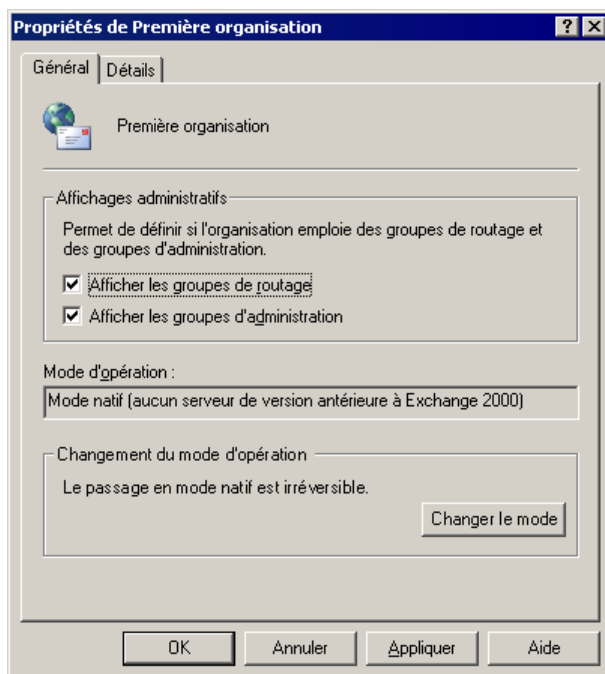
Propriétés de Première organisation

? X

Général | Détails

Première organisation

Affichages administratifs

Permet de définir si l'organisation emploie des groupes de routage et des groupes d'administration.

Afficher les groupes de routage

Afficher les groupes d'administration

Mode d'opération :

Mode natif (aucun serveur de version antérieure à Exchange 2000)

Changement du mode d'opération

Le passage en mode natif est irréversible.

Changer le mode

OK | Annuler | Appliquer | Aide